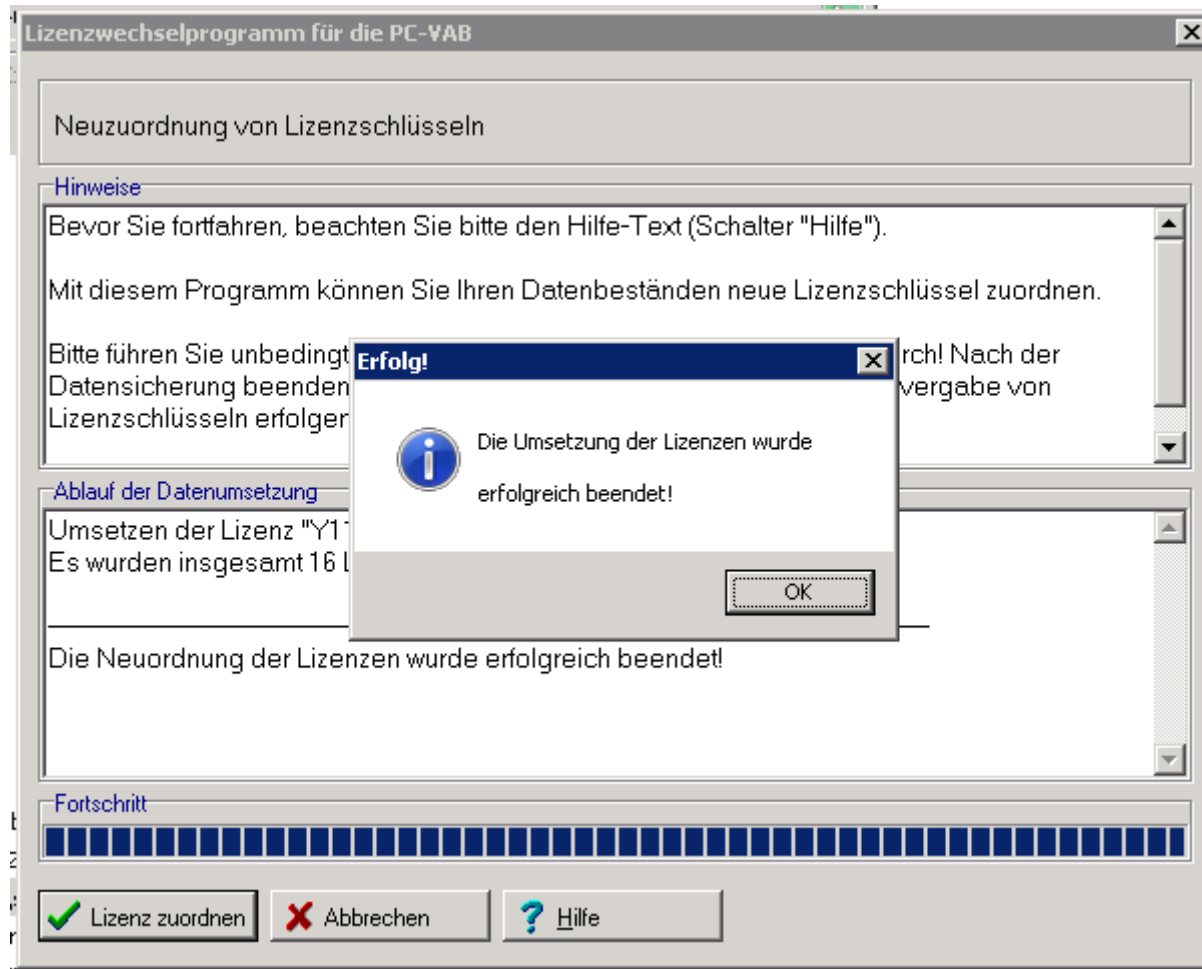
Lizenzwechselprogramm für die PC-VAB

Neuzuordnung von Lizenzschlüsseln

Hinweise

Bevor Sie fortfahren, beachten Sie bitte den Hilfe-Text (Schalter "Hilfe").

Mit diesem Programm können Sie Ihren Datenbeständen neue Lizenzschlüssel zuordnen.

Bitte führen Sie unbedingt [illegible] rch! Nach der Datensicherung beenden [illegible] vergabe von Lizenzschlüsseln erfolger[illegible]

Erfolg!

Die Umsetzung der Lizenzen wurde erfolgreich beendet!

OK

Ablauf der Datenumsetzung

Umsetzen der Lizenz "Y1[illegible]
Es wurden insgesamt 16 L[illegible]

Die Neuordnung der Lizenzen wurde erfolgreich beendet!

Fortschritt

Lizenz zuordnen

Abbrechen

Hilfe